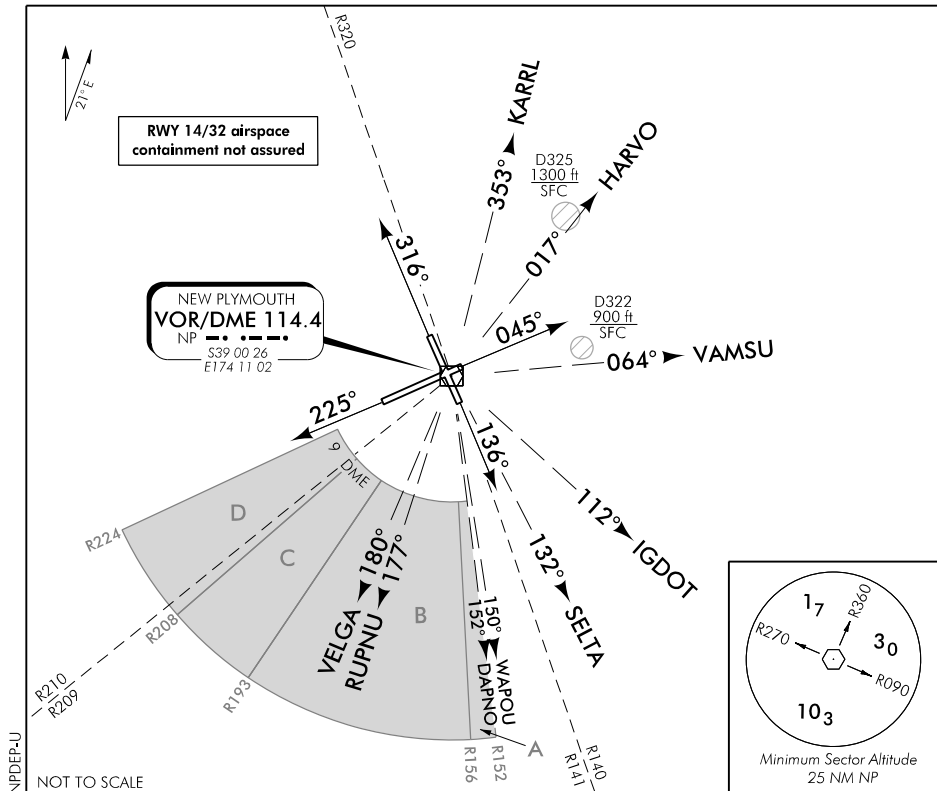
21°E

R320

RWY 14/32 airspace containment not assured

353° KARRL

D325 1300 ft SFC

017° HARVO

316°

NEW PLYMOUTH
VOR/DME 114.4
NP
S39 00 26
E174 11 02

045°

D322 900 ft SFC

064° VAMSU

225°

136°

112° IGDOT

9 DME

D

C

R224

180° VELGA

177° RUPNU

B

150° WAPOU

152° DAPNO

132° SELTA

R208

R210
R209

R193

R156

R152

A

R140
R141

$1_7$

R360

R270

$3_0$

R090

$10_3$

Minimum Sector Altitude
25 NM NP

NPDEP-U

NOT TO SCALE